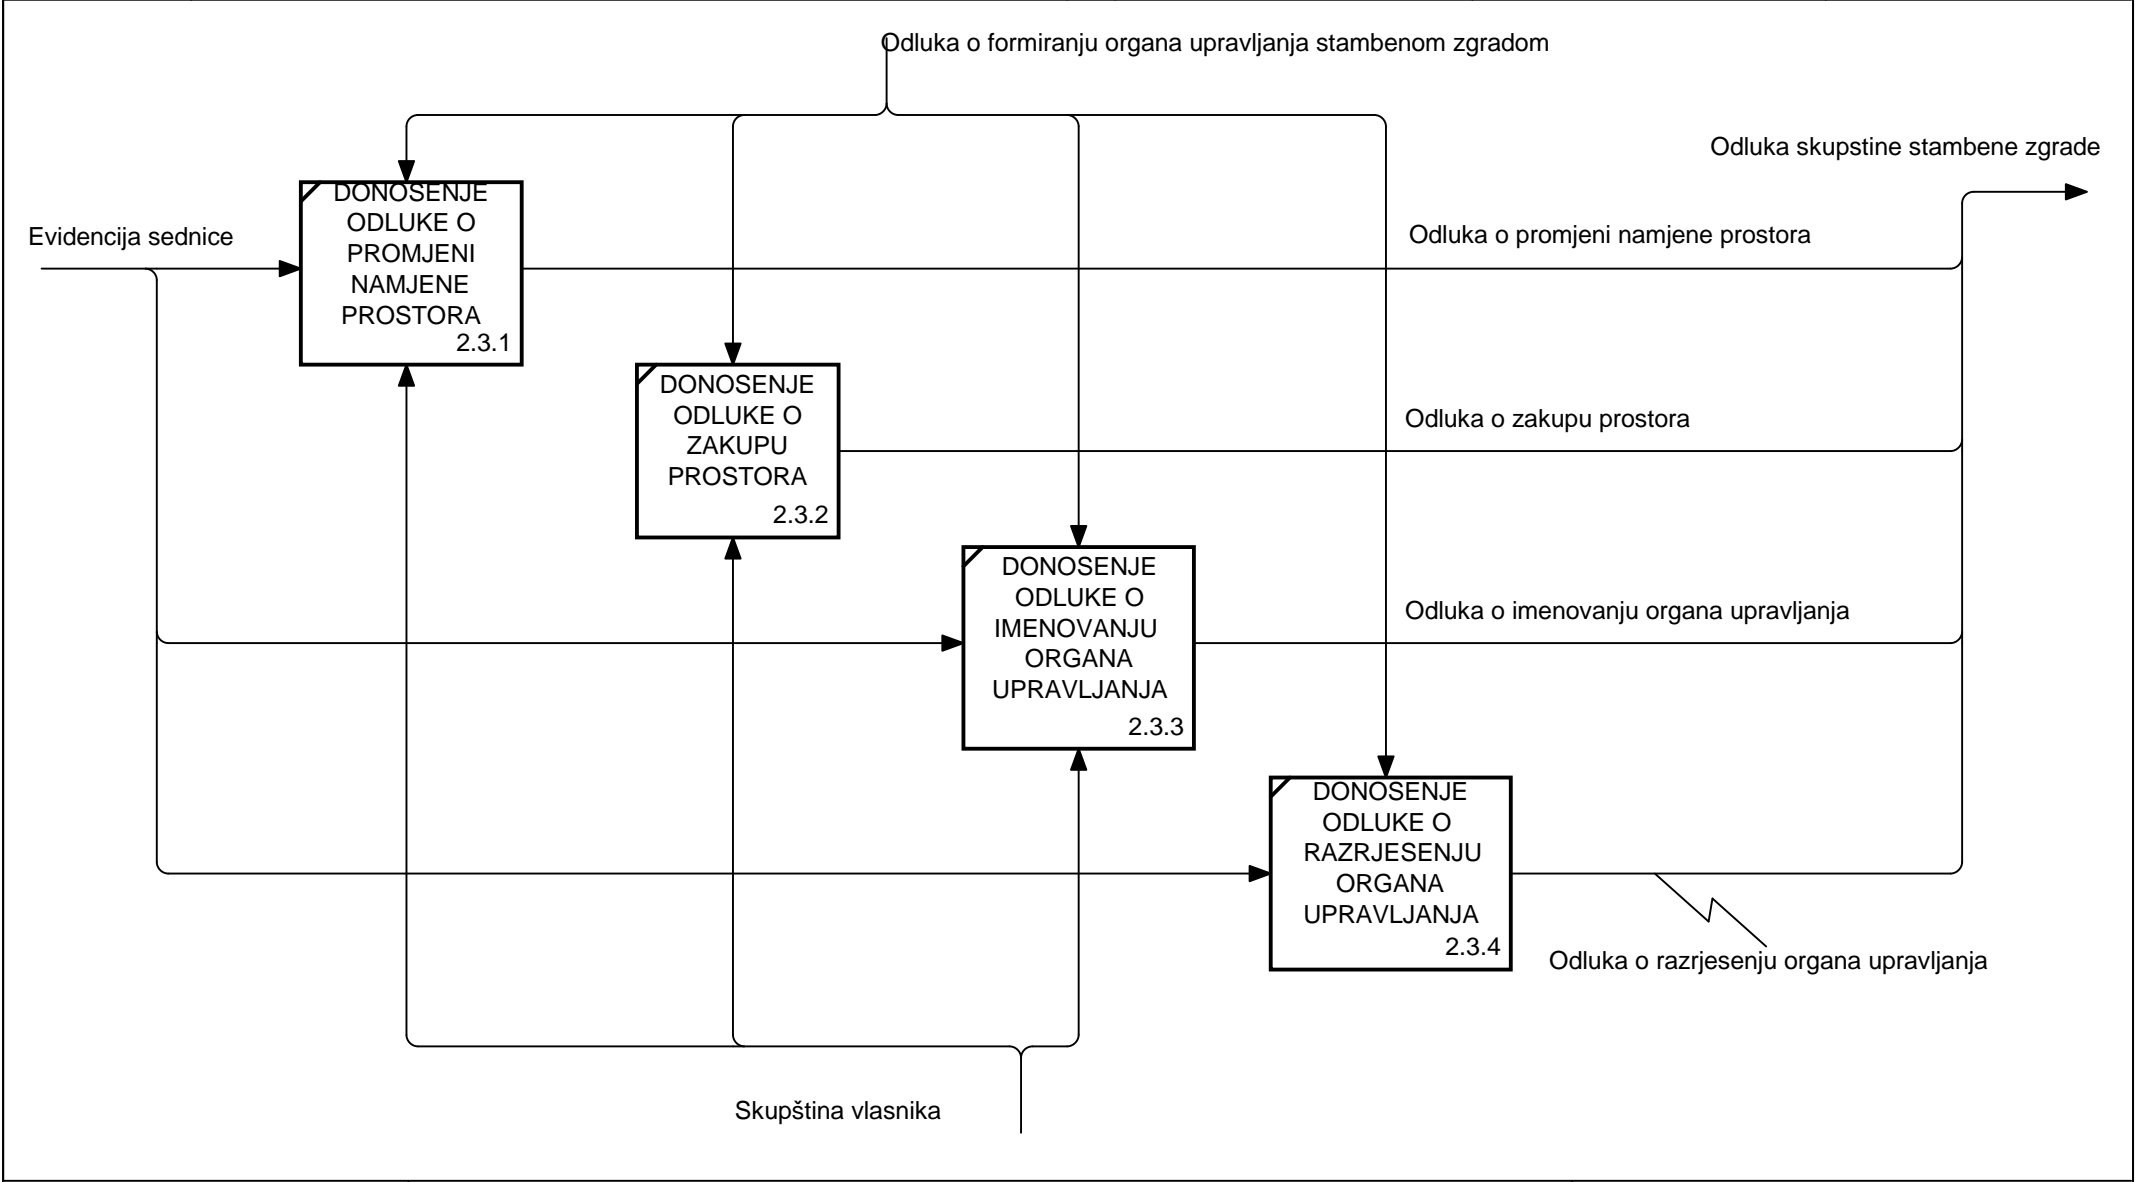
Odluka o formiranju organa upravljanja stambenom zgradom

Odluka skupstine stambene zgrade

Evidencija sednice

DONOSENJE ODLUKE O PROMJENI NAMJENE PROSTORA
2.3.1

Odluka o promjeni namjene prostora

DONOSENJE ODLUKE O ZAKUPU PROSTORA
2.3.2

Odluka o zakupu prostora

DONOSENJE ODLUKE O IMENOVANJU ORGANA UPRAVLJANJA
2.3.3

Odluka o imenovanju organa upravljanja

DONOSENJE ODLUKE O RAZRJESENJU ORGANA UPRAVLJANJA
2.3.4

Odluka o razrjesenju organa upravljanja

Skupština vlasnika